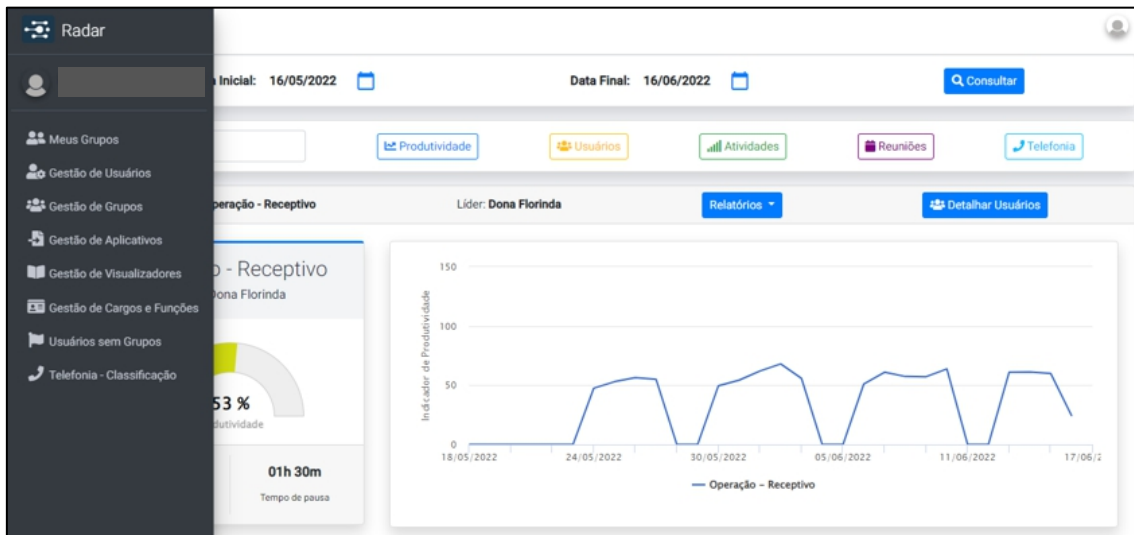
Radar

Meus Grupos
Gestão de Usuários
Gestão de Grupos
Gestão de Aplicativos
Gestão de Visualizadores
Gestão de Cargos e Funções
Usuários sem Grupos
Telefonia - Classificação

Inicial: 16/05/2022

Data Final: 16/06/2022

Consultar

Produtividade
Usuários
Atividades
Reuniões
Telefonia

peração - Receptivo
Líder: Dona Florinda
Relatórios
Detalhar Usuários

- Receptivo
Dona Florinda

53 %
dutividade

01h 30m
Tempo de pausa

150
100
50
0
Indicador de Produtividade
18/05/2022
24/05/2022
30/05/2022
05/06/2022
11/06/2022
17/06/2
Operação - Receptivo